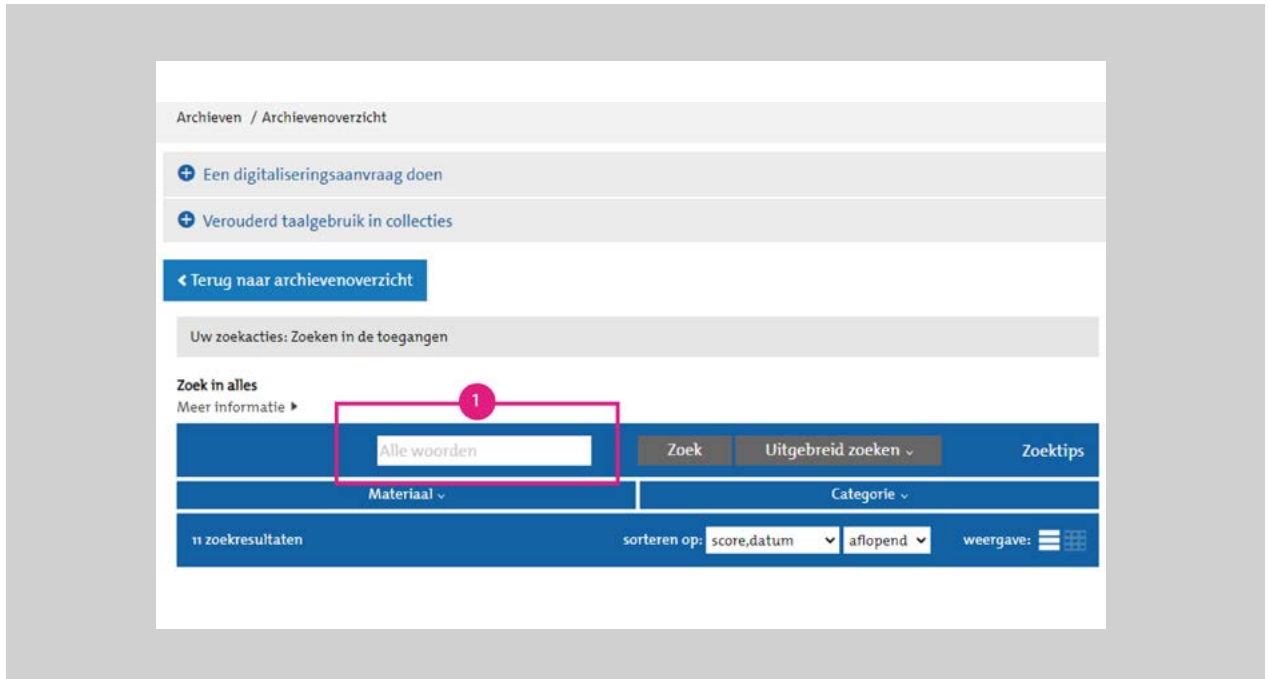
Archieven / Archievenoverzicht

Een digitaliseringsaanvraag doen

Verouderd taalgebruik in collecties

‹ Terug naar archievenoverzicht

Uw zoekacties: Zoeken in de toegangen

Zoek in alles
Meer informatie ▸

1

Alle woorden

Zoek

Uitgebreid zoeken ⌄

Zoektips

Materiaal ⌄

Categorie ⌄

11 zoekresultaten

sorteren op: score,datum

aflopend

weergave: